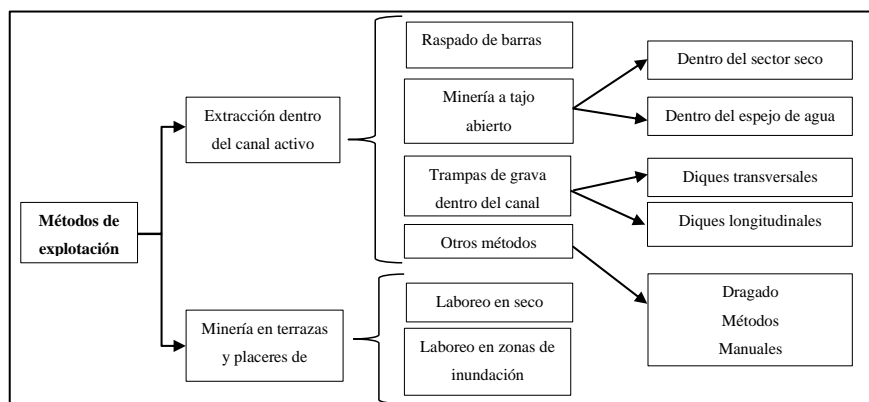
Métodos de explotación

Extracción dentro del canal activo

Raspado de barras

Minería a tajo abierto

Dentro del sector seco

Dentro del espejo de agua

Trampas de grava dentro del canal

Diques transversales

Diques longitudinales

Otros métodos

Dragado
Métodos
Manuales

Minería en terrazas y placeres de

Laboreo en seco

Laboreo en zonas de inundación